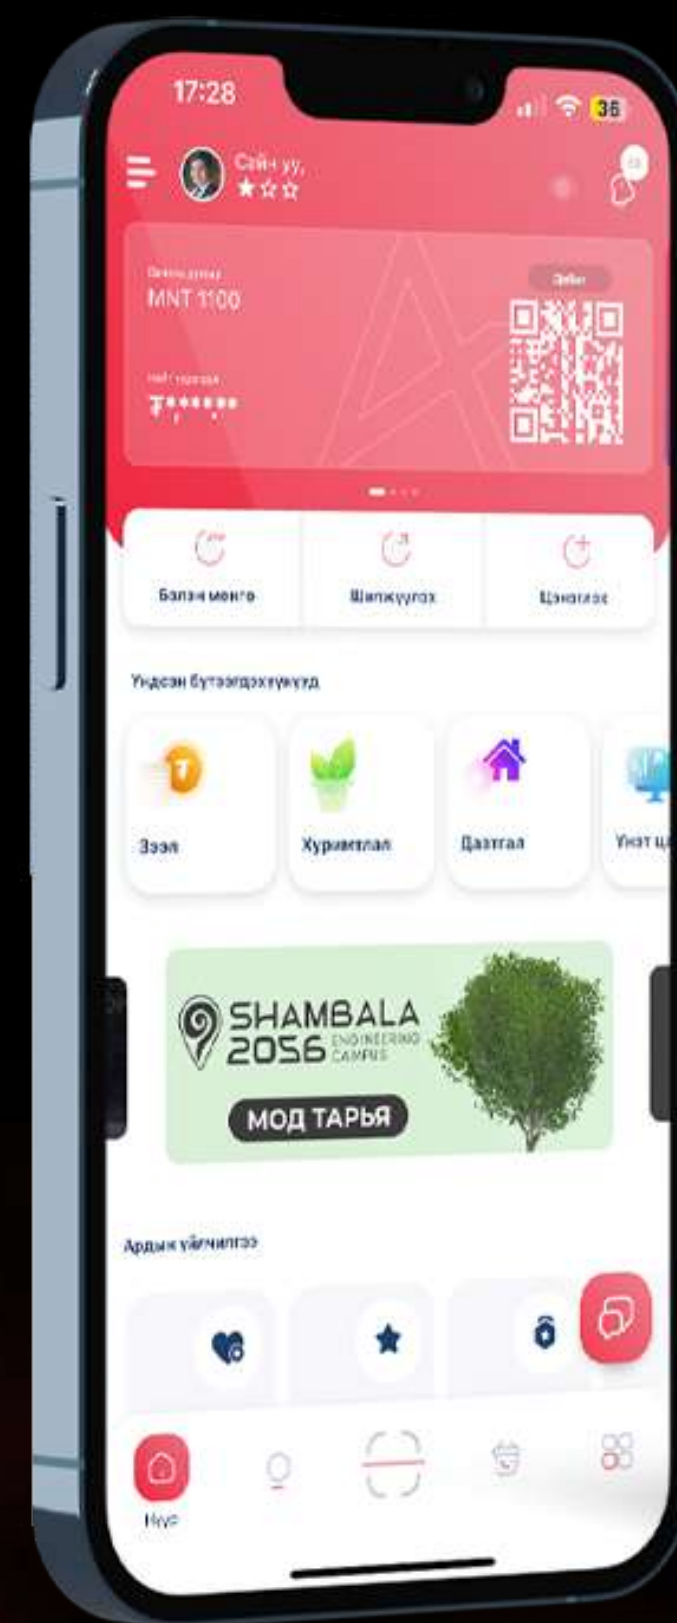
17:28

36

Сайн уу,

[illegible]

MNT 1100

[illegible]

₮******

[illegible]

Балаж мөнгө

Шилжүүлэх

Цэнэглэх

Үндсэн бүтээгдэхүүнүүд

Зээл

Хуримтлал

Даатгал

Үнэт ц

SHAMBALA 2056 ENGINEERING CAMPUS

МОД ТАРЬЯ

Ардын үйлчилгээ

Нүүр